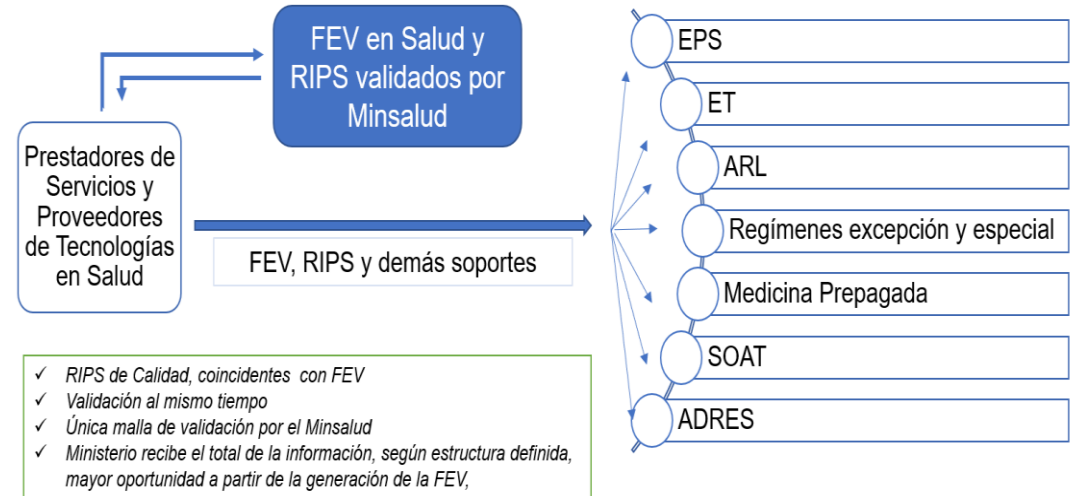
FEV en Salud y RIPS validados por Minsalud

Prestadores de Servicios y Proveedores de Tecnologías en Salud

FEV, RIPS y demás soportes

EPS

ET

ARL

Regímenes excepción y especial

Medicina Prepagada

SOAT

ADRES

✓ RIPS de Calidad, coincidentes con FEV
✓ Validación al mismo tiempo
✓ Única malla de validación por el Minsalud
✓ Ministerio recibe el total de la información, según estructura definida, mayor oportunidad a partir de la generación de la FEV,